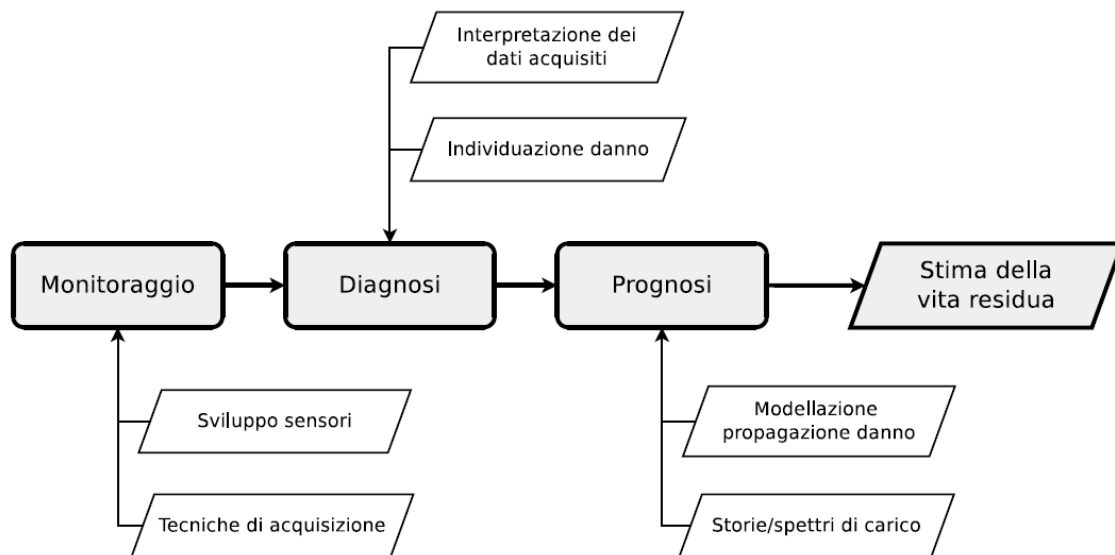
Interpretazione dei dati acquisiti

Individuazione danno

Monitoraggio

Diagnosi

Prognosi

Stima della vita residua

Sviluppo sensori

Tecniche di acquisizione

Modellazione propagazione danno

Storie/spettri di carico